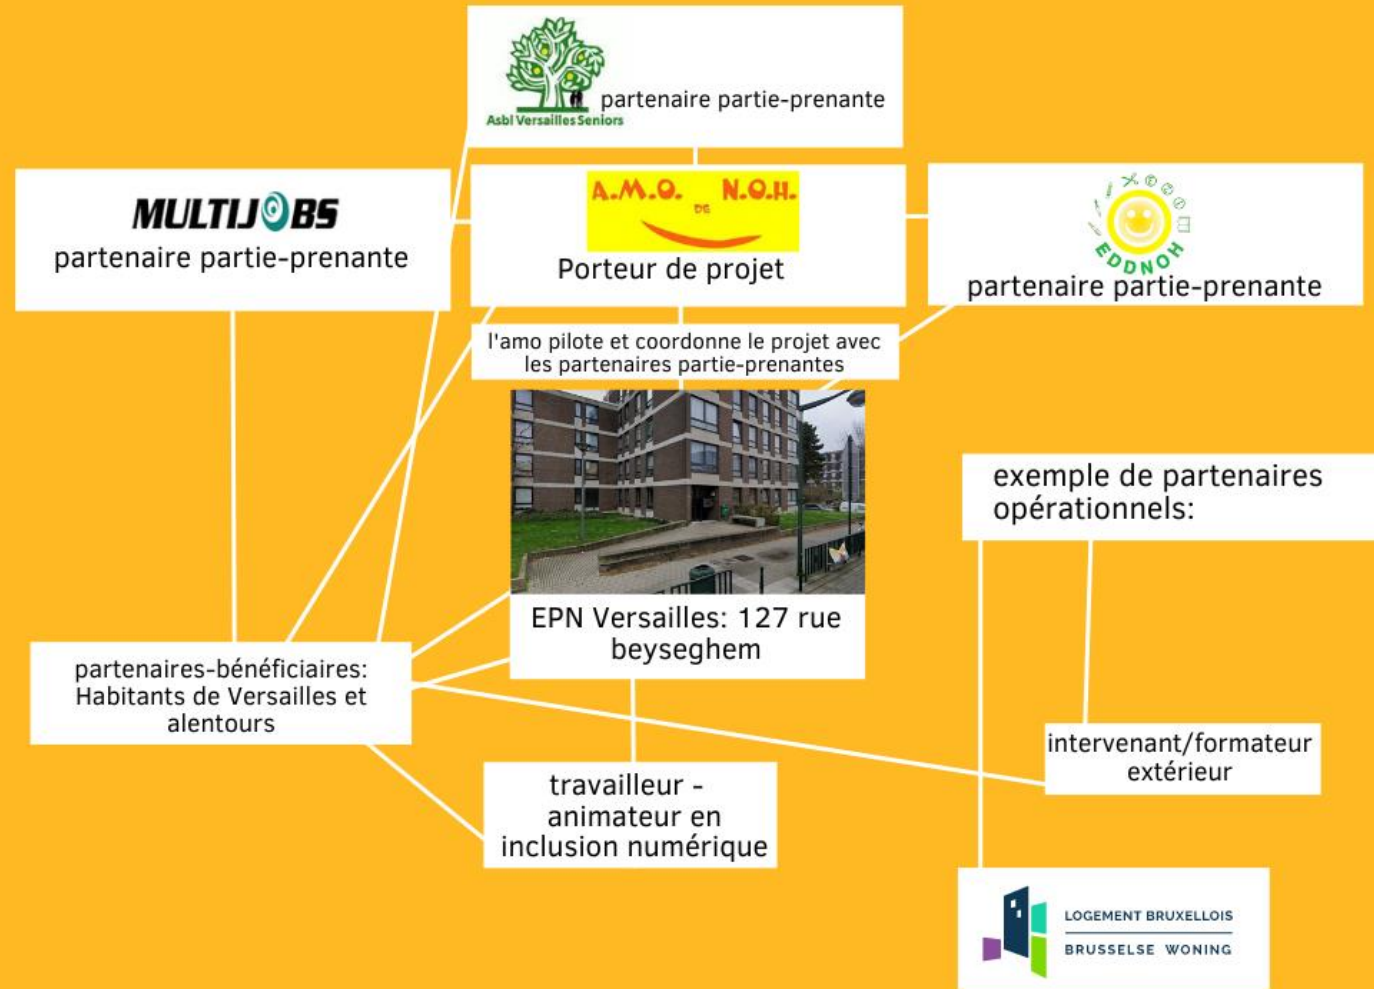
Asbl Versailles Seniors
partenaire partie-prenante

MULTIJOBS
partenaire partie-prenante

A.M.O. DE N.O.H.
Porteur de projet

EDDNOH
partenaire partie-prenante

l'amo pilote et coordonne le projet avec les partenaires partie-prenantes

exemple de partenaires opérationnels:

EPN Versailles: 127 rue beyseghem

partenaires-bénéficiaires: Habitants de Versailles et alentours

intervenant/formateur extérieur

travailleur - animateur en inclusion numérique

LOGEMENT BRUXELLOIS
BRUSSELSE WONING